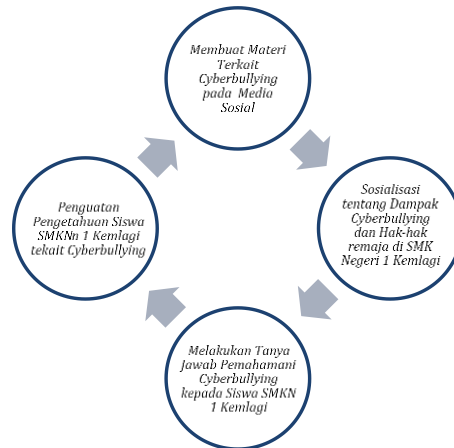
Membuat Materi Terkait Cyberbullying pada Media Sosial

Sosialisasi tentang Dampak Cyberbullying dan Hak-hak remaja di SMK Negeri 1 Kemlagi

Melakukan Tanya Jawab Pemahamani Cyberbullying kepada Siswa SMKN 1 Kemlagi

Penguatan Pengetahuan Siswa SMKNn 1 Kemlagi tekait Cyberbullying